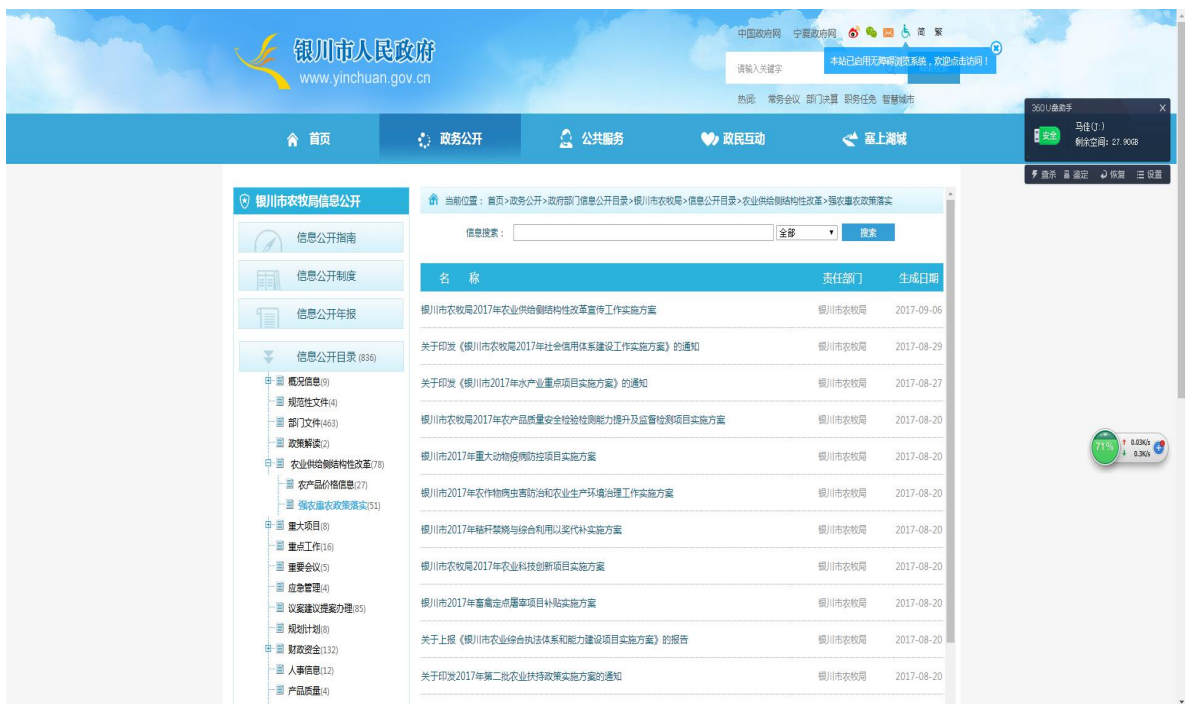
银川市人民政府
www.yinchuan.gov.cn

中国政府网 宁夏政府网 简 繁

请输入关键字

本站已启用无障碍浏览系统，欢迎点击访问！

热词: 常务会议 部门决算 职务任免 智慧城市

360U盘助手
马佳(J:)
剩余空间: 27.90GB
安全
查杀 鉴定 恢复 设置

首页 政务公开 公共服务 政民互动 塞上湖城

银川市农牧局信息公开
信息公开指南
信息公开制度
信息公开年报
信息公开目录(836)
概况信息(9)
规范性文件(4)
部门文件(463)
政策解读(2)
农业供给侧结构性改革(78)
农产品价格信息(27)
强农惠农政策落实(51)
重大项目(8)
重点工作(16)
重要会议(5)
应急管理(4)
议案建议提案办理(85)
规划计划(8)
财政资金(132)
人事信息(12)
产品质量(4)

当前位置：首页>政务公开>政府部门信息公开目录>银川市农牧局>信息公开目录>农业供给侧结构性改革>强农惠农政策落实

信息搜索： 全部 搜索

| 名 称 | 责任部门 | 生成日期 |
|---|---|---|
| 银川市农牧局2017年农业供给侧结构性改革宣传工作实施方案 | 银川市农牧局 | 2017-09-06 |
| 关于印发《银川市农牧局2017年社会信用体系建设工作实施方案》的通知 | 银川市农牧局 | 2017-08-29 |
| 关于印发《银川市2017年水产业重点项目实施方案》的通知 | 银川市农牧局 | 2017-08-27 |
| 银川市农牧局2017年农产品质量安全检验检测能力提升及监督检测项目实施方案 | 银川市农牧局 | 2017-08-20 |
| 银川市2017年重大动物疫病防控项目实施方案 | 银川市农牧局 | 2017-08-20 |
| 银川市2017年农作物病虫害防治和农业生产环境治理工作实施方案 | 银川市农牧局 | 2017-08-20 |
| 银川市2017年秸秆禁烧与综合利用以奖代补实施方案 | 银川市农牧局 | 2017-08-20 |
| 银川市农牧局2017年农业科技创新项目实施方案 | 银川市农牧局 | 2017-08-20 |
| 银川市2017年畜禽定点屠宰项目补贴实施方案 | 银川市农牧局 | 2017-08-20 |
| 关于上报《银川市农业综合执法体系和能力建设项目实施方案》的报告 | 银川市农牧局 | 2017-08-20 |
| 关于印发2017年第二批农业扶持政策实施方案的通知 | 银川市农牧局 | 2017-08-20 |

71% 0.03K/s 0.3K/s